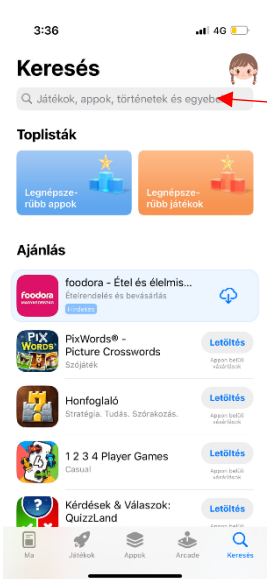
3:36
4G

Keresés

Játékok, appok, történetek és egyebe

Toplisták

Legnépszerűbb appok

Legnépszerűbb játékok

Ajánlás

foodora

foodora - Étel és élelmis...
Ételrendelés és bevásárlás
Hirdetés

PixWords® - Picture Crosswords
Szójáték
Letöltés
Appon belüli vásárlások

Honfoglaló
Stratégia. Tudás. Szórakozás.
Letöltés
Appon belüli vásárlások

1 2 3 4 Player Games
Casual
Letöltés
Appon belüli vásárlások

Kérdések & Válaszok: QuizzLand
Letöltés
Appon belüli vásárlások

Ma
Játékok
Appok
Arcade
Keresés